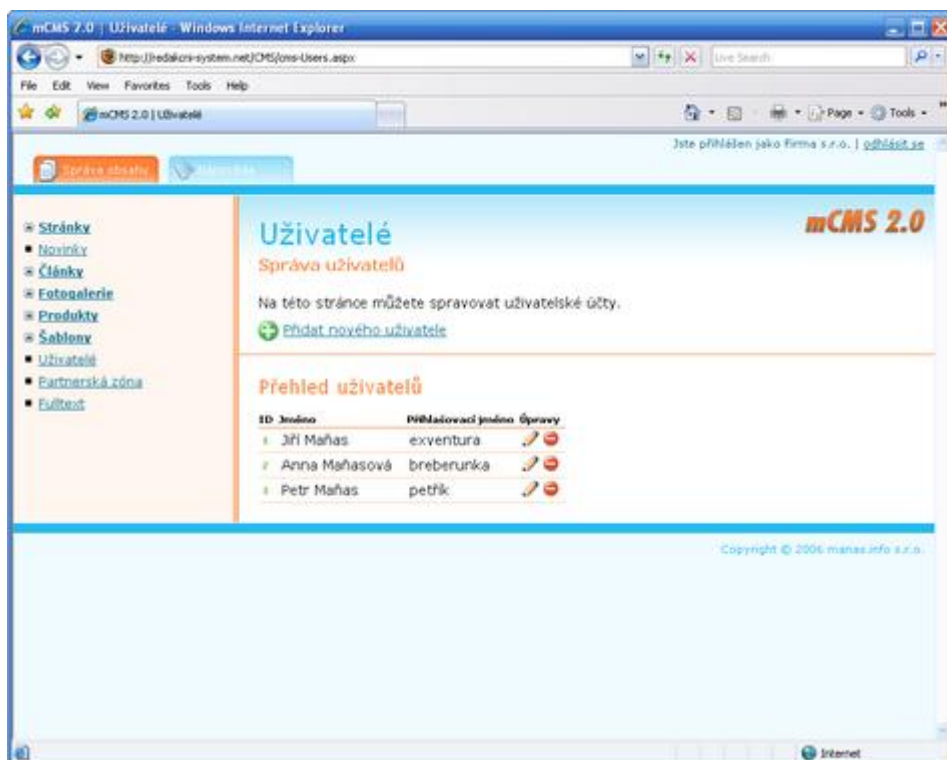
mCMS 2.0 | Uživatelé - Windows Internet Explorer

http://redakcni-system.net/CMS/cms-Users.aspx

Live Search

File Edit View Favorites Tools Help

mCMS 2.0 | Uživatelé

Page Tools

Jste přihlášen jako Firma s.r.o. | odhlásit se

Správa obsahu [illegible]

Stránky
Novinky
Články
Fotogalerie
Produkty
Šablony
Uživatelé
Partnerská zóna
Fulltext

Uživatelé

Správa uživatelů

mCMS 2.0

Na této stránce můžete spravovat uživatelské účty.

Přidat nového uživatele

Přehled uživatelů

| ID | Jméno | Přihlašovací jméno | Úpravy |
|---|---|---|---|
| 1 | Jiří Maňas | exventura | |
| 2 | Anna Maňasová | breberunka | |
| 3 | Petr Maňas | petřík | |

Copyright © 2006 manas.info s.r.o.

Internet